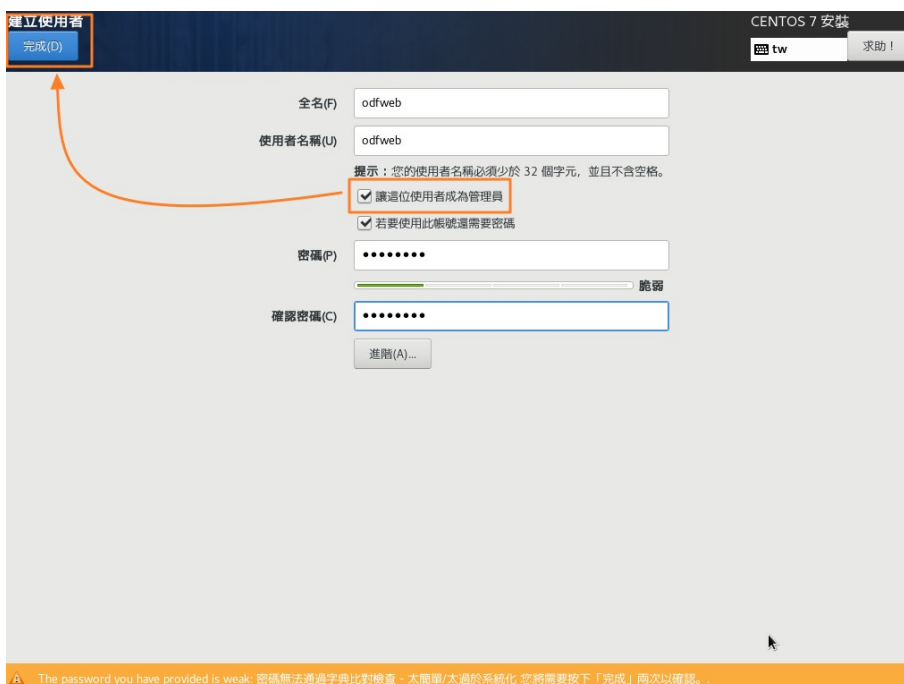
建立使用者
完成(D)

CENTOS 7 安裝
tw
求助！

全名(F) odfweb
使用者名稱(U) odfweb
提示：您的使用者名稱必須少於 32 個字元，並且不含空格。
讓這位使用者成為管理員
若要使用此帳號還需要密碼
密碼(P) ••••••••
脆弱
確認密碼(C) ••••••••
進階(A)...

The password you have provided is weak: 密碼無法通過字典比對檢查 - 太簡單/太過於系統化 您將需要按下「完成」兩次以確認。